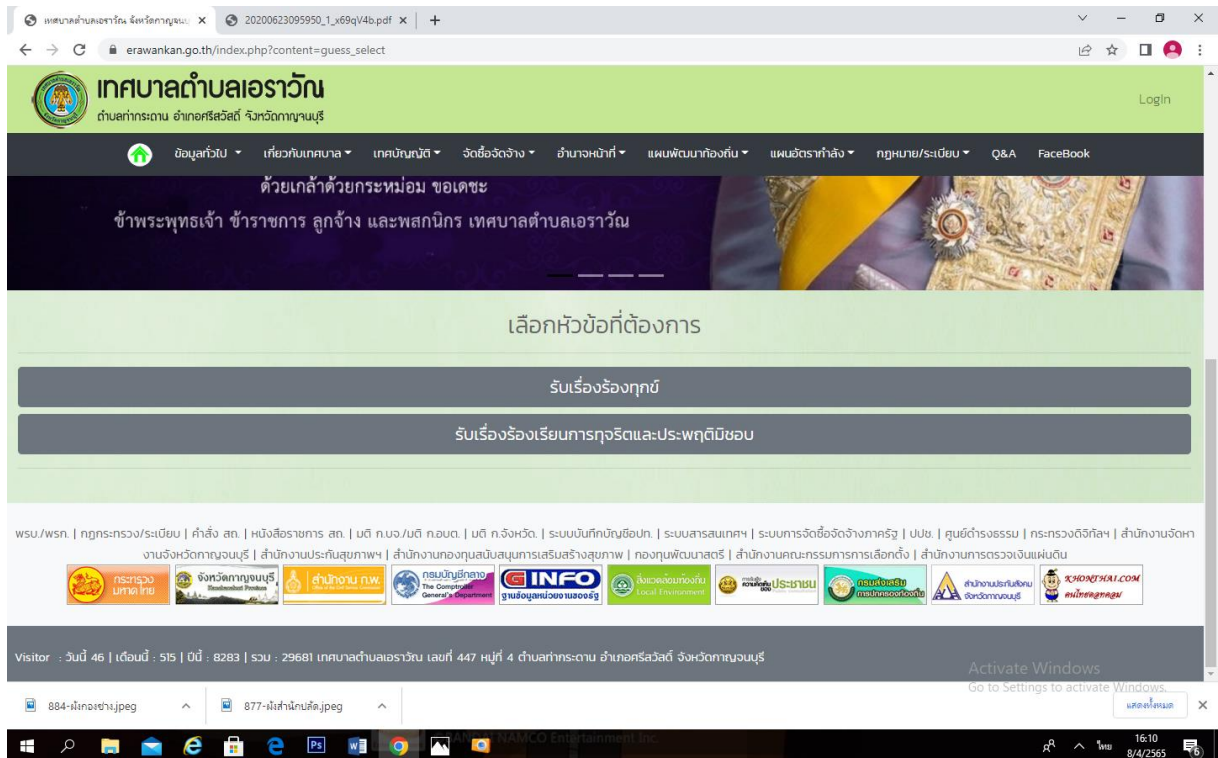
เทศบาลตำบลเอราวัณ จังหวัดกาญจนบ | 20200623095950_1_x69qV4b.pdf

erawankan.go.th/index.php?content=guess_select

เทศบาลตำบลเอราวัณ
ตำบลท่ากระดาน อำเภอศรีสวัสดิ์ จังหวัดกาญจนบุรี

Login

ข้อมูลทั่วไป | เกี่ยวกับเทศบาล | เทศบัญญัติ | จัดซื้อจัดจ้าง | อำนาจหน้าที่ | แผนพัฒนาท้องถิ่น | แผนอัตรากำลัง | กฎหมาย/ระเบียบ | Q&A | FaceBook

ด้วยเกล้าด้วยกระหม่อม ขอเดชะ
ข้าพระพุทธเจ้า ข้าราชการ ลูกจ้าง และพลกนิกร เทศบาลตำบลเอราวัณ

เลือกหัวข้อที่ต้องการ

รับเรื่องร้องทุกข์

รับเรื่องร้องเรียนการทุจริตและประพฤติมิชอบ

พรบ./พรก. | กฎกระทรวง/ระเบียบ | คำสั่ง สถ. | หนังสือราชการ สถ. | มติ ก.บจ./มติ ก.อบต. | มติ ก.จังหวัด. | ระบบบันทึกบัญชีอปท. | ระบบสารสนเทศฯ | ระบบการจัดซื้อจัดจ้างภาครัฐ | ปปช. | ศูนย์ดำรงธรรม | กระทรวงดิจิทัลฯ | สำนักงานจัดหางานจังหวัดกาญจนบุรี | สำนักงานประกันสุขภาพฯ | สำนักงานกองทุนสนับสนุนการเสริมสร้างสุขภาพ | กองทุนพัฒนาสตรี | สำนักงานคณะกรรมการการเลือกตั้ง | สำนักงานการตรวจเงินแผ่นดิน

กระทรวงมหาดไทย | จังหวัดกาญจนบุรี Kanchanaburi Province | สำนักงาน ก.พ. | กรมบัญชีกลาง The Comptroller General's Department | INFO ฐานข้อมูลหน่วยงานของรัฐ | สิ่งแวดล้อมท้องถิ่น Local Environment | ศูนย์รับเรื่องราวความทุกข์ของประชาชน | กรมส่งเสริมการปกครองท้องถิ่น | สำนักงานประกันสังคม จังหวัดกาญจนบุรี | KHONTHAI.COM คนไทยดอทคอม

Visitor : วันนี้ 46 | เดือนนี้ : 515 | ปีนี้ : 8283 | รวม : 29681 เทศบาลตำบลเอราวัณ เลขที่ 447 หมู่ที่ 4 ตำบลท่ากระดาน อำเภอศรีสวัสดิ์ จังหวัดกาญจนบุรี

Activate Windows
Go to Settings to activate Windows.

884-ผังกองช่าง.jpeg | 877-ผังสำนักปลัด.jpeg | แสดงทั้งหมด

BANDAI NAMCO Entertainment Inc.

ไทย 16:10 8/4/2565